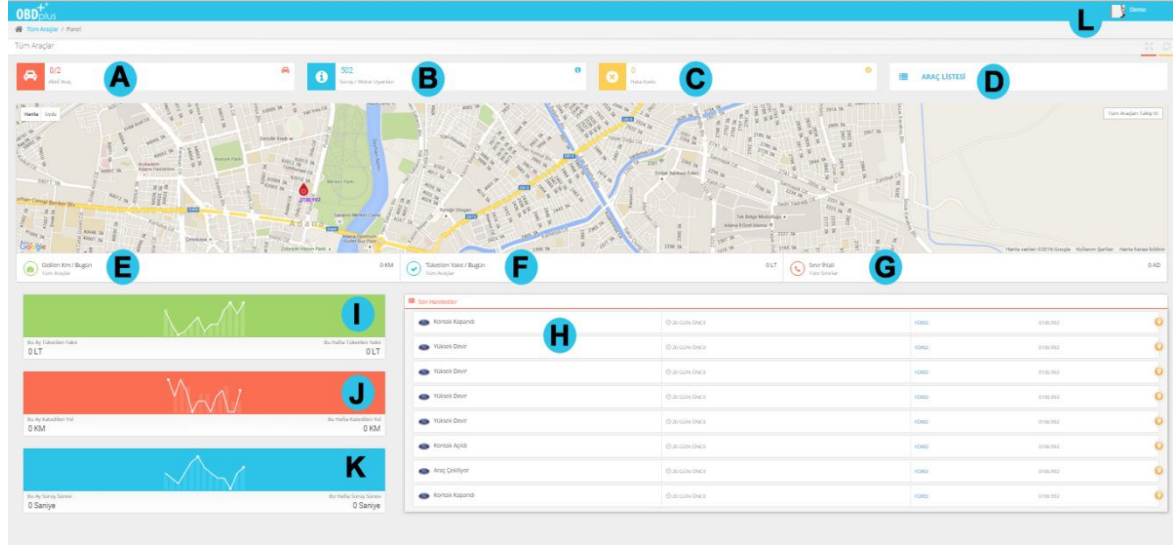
OBD plus

Demo

L

Tüm Araçlar / Panel

Tüm Araçlar

0/2
Aktif Araç

A

502
Sürüş / Motor Uyarıları

B

0
Hata Kodu

C

ARAÇ LİSTESİ

D

Harita Uydu

Tüm Araçları Takip Et

Google

Harita verileri ©2016 Google Kullanım Şartları Harita hatası bildirin

Gidilen Km / Bugün
Tüm Araçlar

E

0 KM

Tüketilen Yakıt / Bugün
Tüm Araçlar

F

0 LT

Sınır İhlali
Tüm Sınırlar

G

0 AD

I

Bu Ay Tüketilen Yakıt
0 LT

Bu Hafta Tüketilen Yakıt
0 LT

J

Bu Ay Katedilen Yol
0 KM

Bu Hafta Katedilen Yol
0 KM

K

Bu Ay Sürüş Süresi
0 Saniye

Bu Hafta Sürüş Süresi
0 Saniye

Son Hareketler

H

| | | | |
|---|---|---|---|
| Kontak Kapandı | 20 GÜN ÖNCE | FORD | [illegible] |
| Yüksek Devir | 20 GÜN ÖNCE | FORD | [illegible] |
| Yüksek Devir | 20 GÜN ÖNCE | FORD | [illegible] |
| Yüksek Devir | 20 GÜN ÖNCE | FORD | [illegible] |
| Yüksek Devir | 20 GÜN ÖNCE | FORD | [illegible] |
| Kontak Açıldı | 20 GÜN ÖNCE | FORD | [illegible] |
| Araç Çekiliyor | 20 GÜN ÖNCE | FORD | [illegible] |
| Kontak Kapandı | 20 GÜN ÖNCE | FORD | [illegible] |